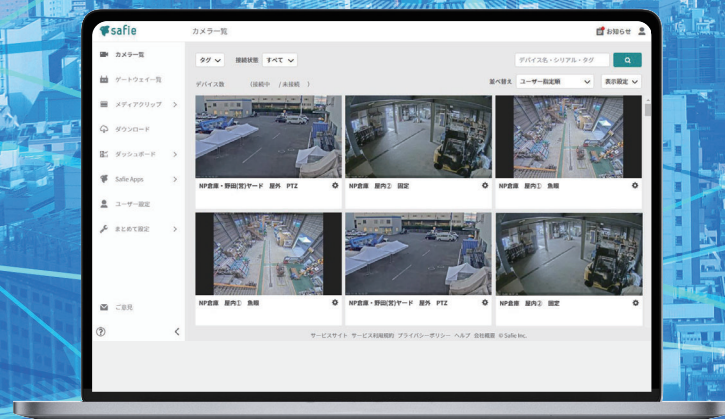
safie

カメラ一覧

お知らせ

カメラ一覧

ゲートウェイ一覧

メディアクリップ

ダウンロード

ダッシュボード

Safie Apps

ユーザー設定

まとめて設定

ご意見

タグ

接続状態 すべて

デバイス名・シリアル・タグ

デバイス数 (接続中 / 未接続 )

並べ替え ユーザー指定順

表示設定

NP倉庫・野田(賀)ヤード 屋外 PTZ

NP倉庫 屋内② 固定

NP倉庫 屋内① 魚眼

NP倉庫 屋内① 魚眼

NP倉庫・野田(賀)ヤード 屋外 PTZ

NP倉庫 屋内② 固定

サービスサイト サービス利用規約 プライバシーポリシー ヘルプ 会社概要 © Safie Inc.